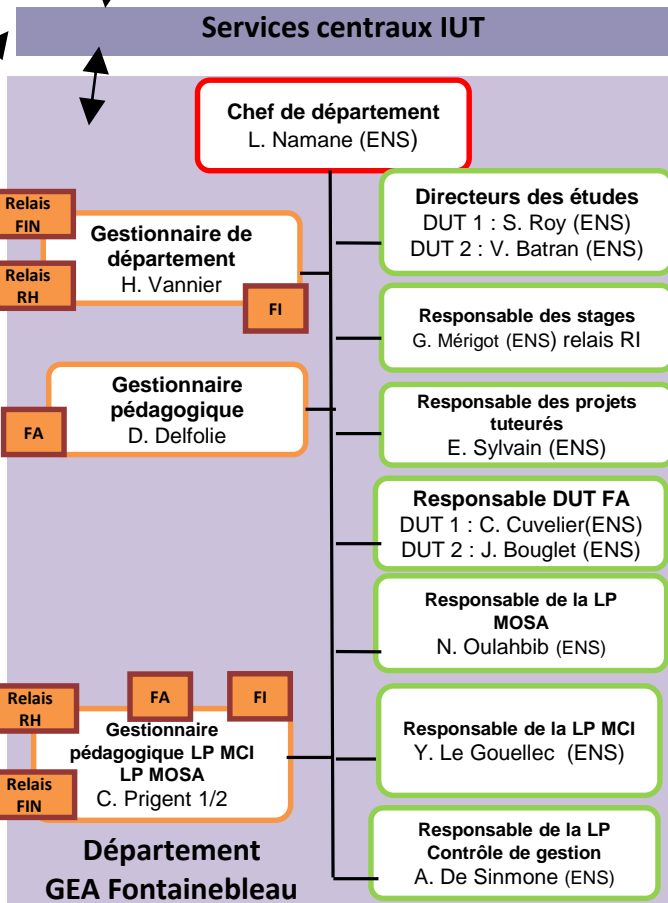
Services centraux IUT

Chef de département
L. Namane (ENS)

Relais FIN

Relais RH

Gestionnaire de département
H. Vannier

FI

Directeurs des études
DUT 1 : S. Roy (ENS)
DUT 2 : V. Batran (ENS)

Responsable des stages
G. Mérigot (ENS) relais RI

FA

Gestionnaire pédagogique
D. Delfolie

Responsable des projets tuteurés
E. Sylvain (ENS)

Responsable DUT FA
DUT 1 : C. Cuvelier(ENS)
DUT 2 : J. Bouglet (ENS)

Responsable de la LP MOSA
N. Oulahbib (ENS)

Relais RH

FA

FI

Relais FIN

Gestionnaire pédagogique LP MCI LP MOSA
C. Prigent 1/2

Responsable de la LP MCI
Y. Le Gouellec (ENS)

Responsable de la LP Contrôle de gestion
A. De Sinmone (ENS)

Département
GEA Fontainebleau